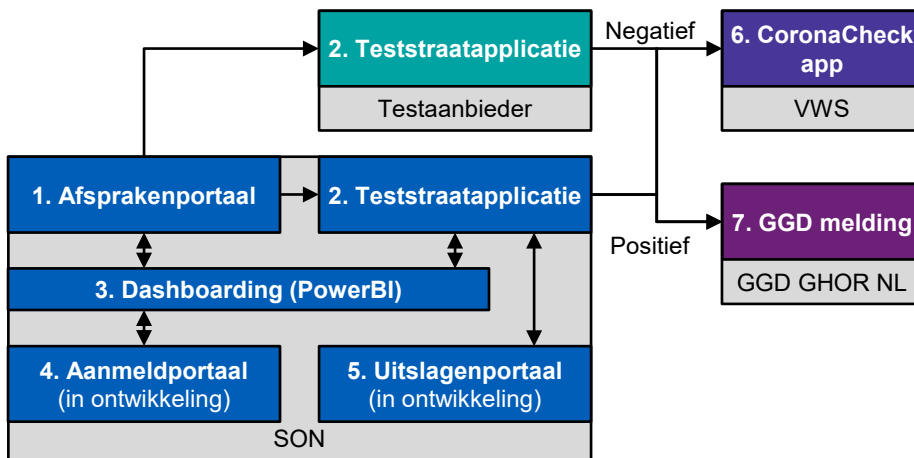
2. Teststraatapplicatie

Testaanbieder

Negatief

6. CoronaCheck app

VWS

1. Afsprakenportaal

2. Teststraatapplicatie

7. GGD melding

Positief

GGD GHOR NL

3. Dashboarding (PowerBI)

4. Aanmeldportaal (in ontwikkeling)

5. Uitslagenportaal (in ontwikkeling)

SON